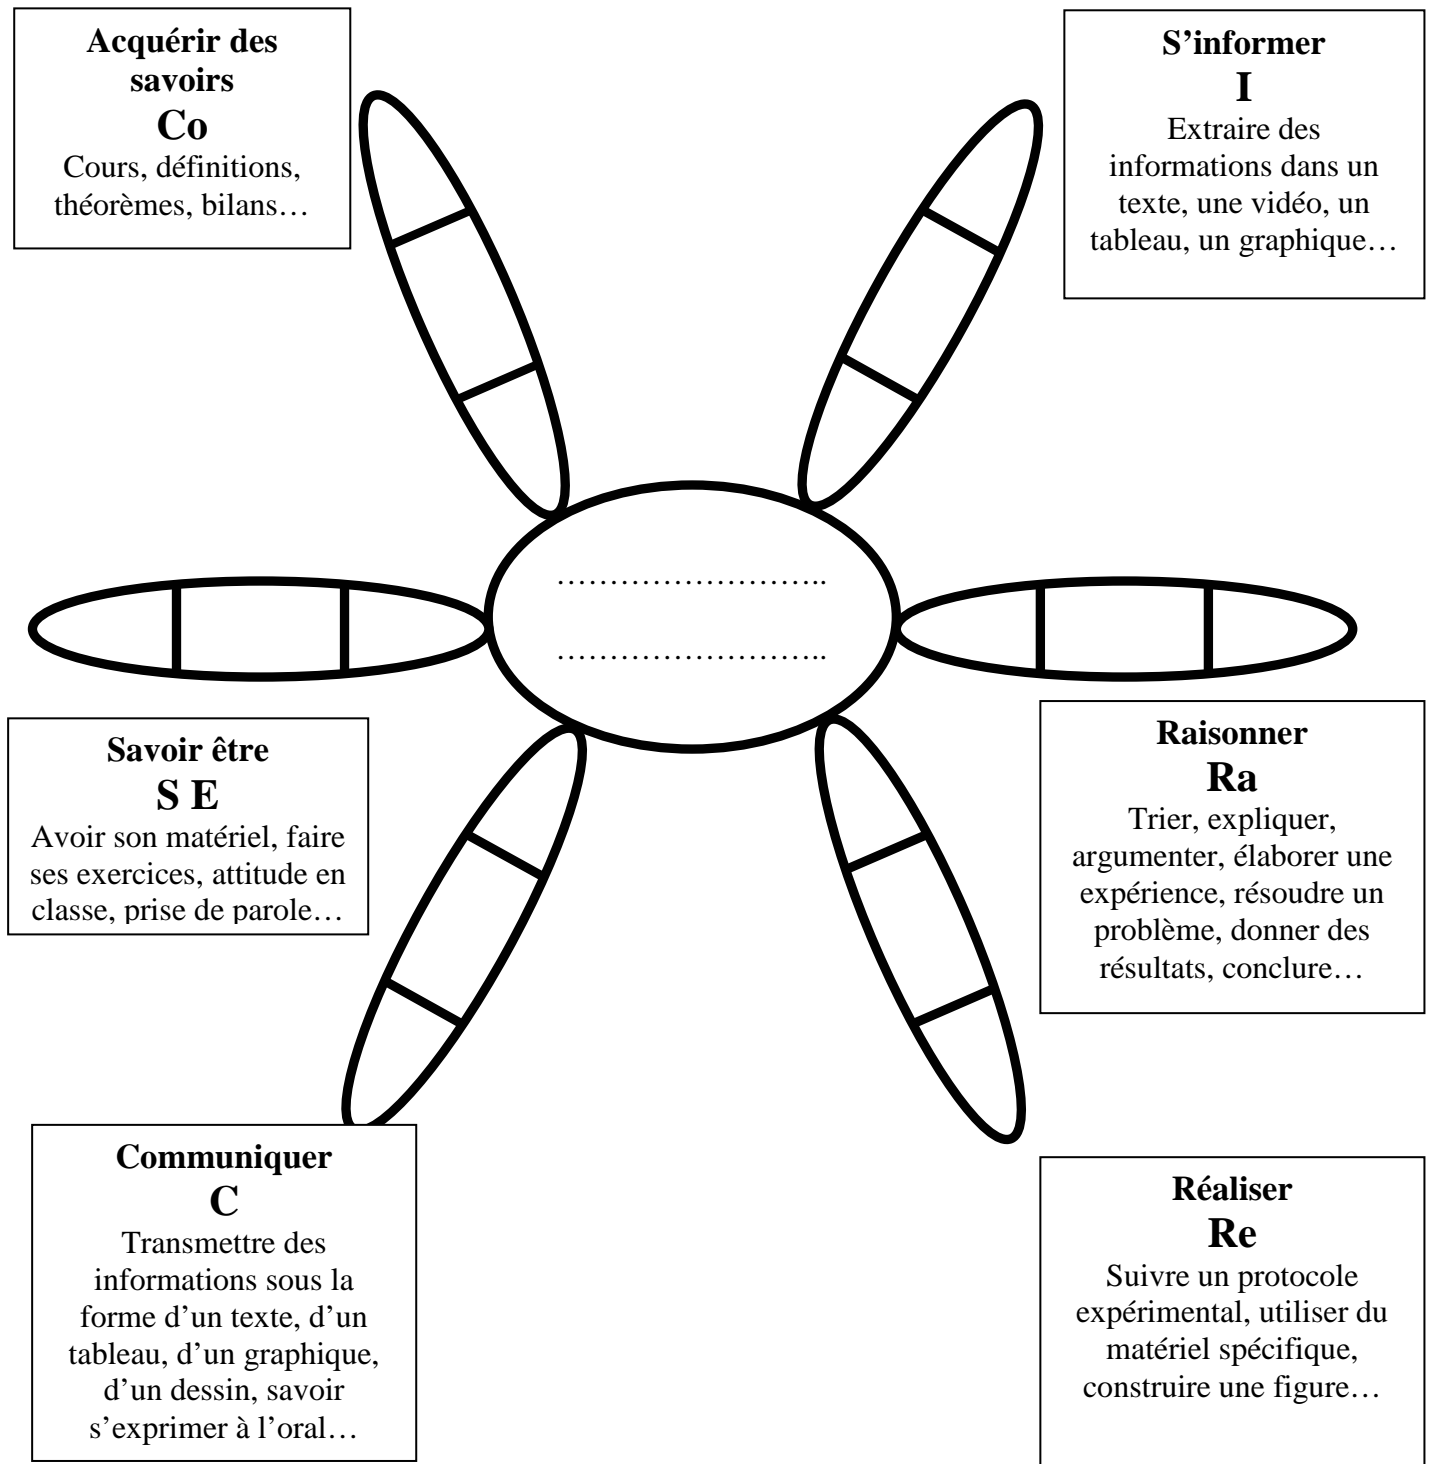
Acquérir des savoirs
Co
Cours, définitions, théorèmes, bilans…

S'informer
I
Extraire des informations dans un texte, une vidéo, un tableau, un graphique…

……………………..
……………………..

Savoir être
S E
Avoir son matériel, faire ses exercices, attitude en classe, prise de parole…

Raisonner
Ra
Trier, expliquer, argumenter, élaborer une expérience, résoudre un problème, donner des résultats, conclure…

Communiquer
C
Transmettre des informations sous la forme d'un texte, d'un tableau, d'un graphique, d'un dessin, savoir s'exprimer à l'oral…

Réaliser
Re
Suivre un protocole expérimental, utiliser du matériel spécifique, construire une figure…